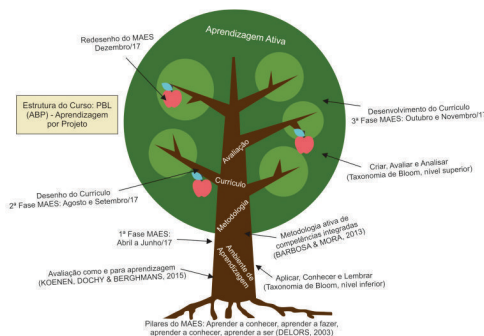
Aprendizagem Ativa

Redesenho do MAES
Dezembro/17

Estrutura do Curso: PBL (ABP) - Aprendizagem por Projeto

Desenvolvimento do Currículo
3ª Fase MAES: Outubro e Novembro/17

Avaliação

Criar, Avaliar e Analisar
(Taxonomia de Bloom, nível superior)

Currículo

Desenho do Currículo
2ª Fase MAES: Agosto e Setembro/17

Metodologia

Metodologia ativa de competências integradas
(BARBOSA & MORA, 2013)

1ª Fase MAES:
Abril a Junho/17

Ambiente de Aprendizagem

Aplicar, Conhecer e Lembrar
(Taxonomia de Bloom, nível inferior)

Avaliação como e para aprendizagem
(KOENEN, DOCHY & BERGHMANS, 2015)

Pilares do MAES: Aprender a conhecer, aprender a fazer, aprender a conhecer, aprender a ser (DELORS, 2003)